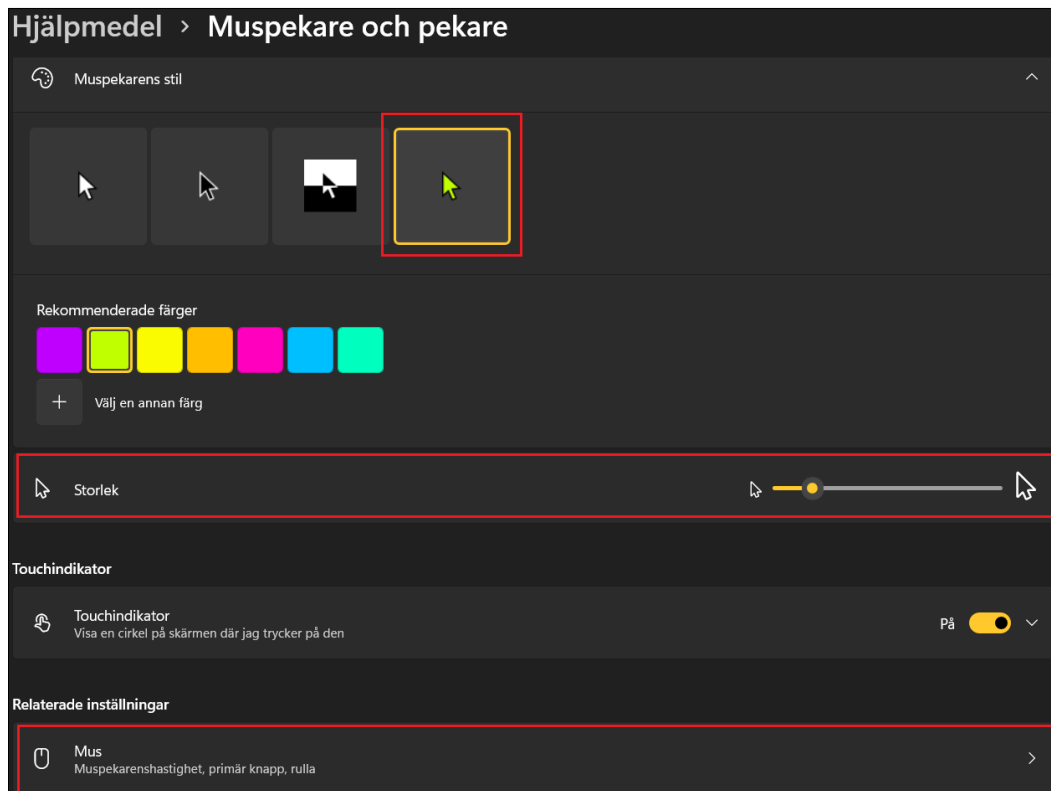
Hjälpmedel > Muspekare och pekare

Muspekarens stil

Rekommenderade färger

Välj en annan färg

Storlek

Touchindikator

Touchindikator
Visa en cirkel på skärmen där jag trycker på den

På

Relaterade inställningar

Mus
Muspekarenshastighet, primär knapp, rulla